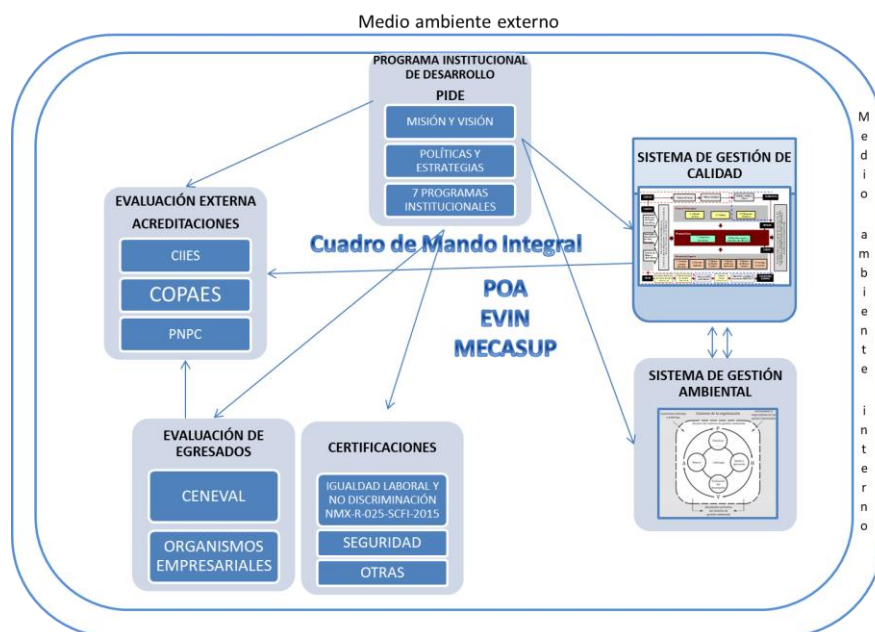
Medio ambiente externo

PROGRAMA INSTITUCIONAL DE DESARROLLO

PIDE

MISIÓN Y VISIÓN

POLÍTICAS Y ESTRATEGIAS

7 PROGRAMAS INSTITUCIONALES

SISTEMA DE GESTIÓN DE CALIDAD

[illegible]

EVALUACIÓN EXTERNA

ACREDITACIONES

CIIES

COPAES

PNPC

Cuadro de Mando Integral

POA

EVIN

MECASUP

SISTEMA DE GESTIÓN AMBIENTAL

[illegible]

EVALUACIÓN DE EGRESADOS

CENEVAL

ORGANISMOS EMPRESARIALES

CERTIFICACIONES

IGUALDAD LABORAL Y NO DISCRIMINACIÓN NMX-R-025-SCFI-2015

SEGURIDAD

OTRAS

Medio ambiente interno